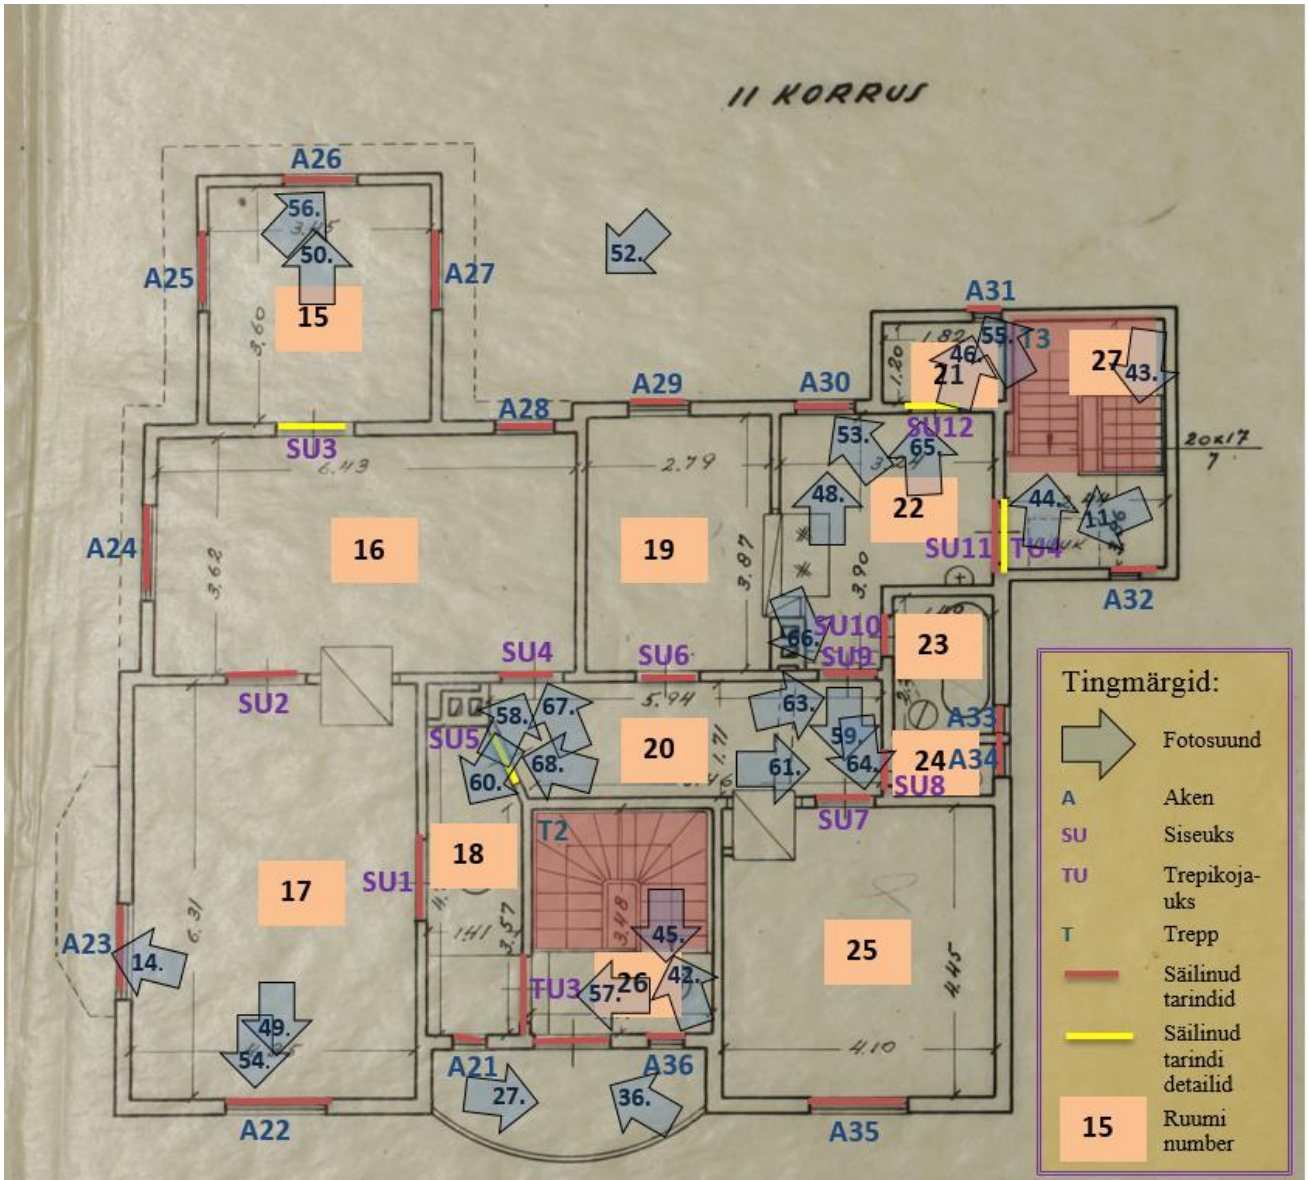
II KORRUS

A26
56.
50.
A25
A27
15
52.
A31
55.
T3
46.
27
43.
21
A29
A30
A28
53.
SU12
65.
SU3
6.43
2.79
20x17
16
19
48.
22
A24
44.
11.
SU11
TU4
A32
66.
SU10
SU9
23
SU4
SU6
SU2
58.
67.
63.
A33
SU5
20
59.
A34
60.
68.
61.
64.
24
SU8
SU7
T2
18
SU1
17
25
A23
14.
45.
42.
49.
TU3
57.
26
54.
A21
A36
27.
36.
A22
A35

Tingmärgid:
Fotosuund
A Aken
SU Siseuks
TU Trepikoja-uks
T Trepp
Säilinud tarindid
Säilinud tarindi detailid
15 Ruumi number